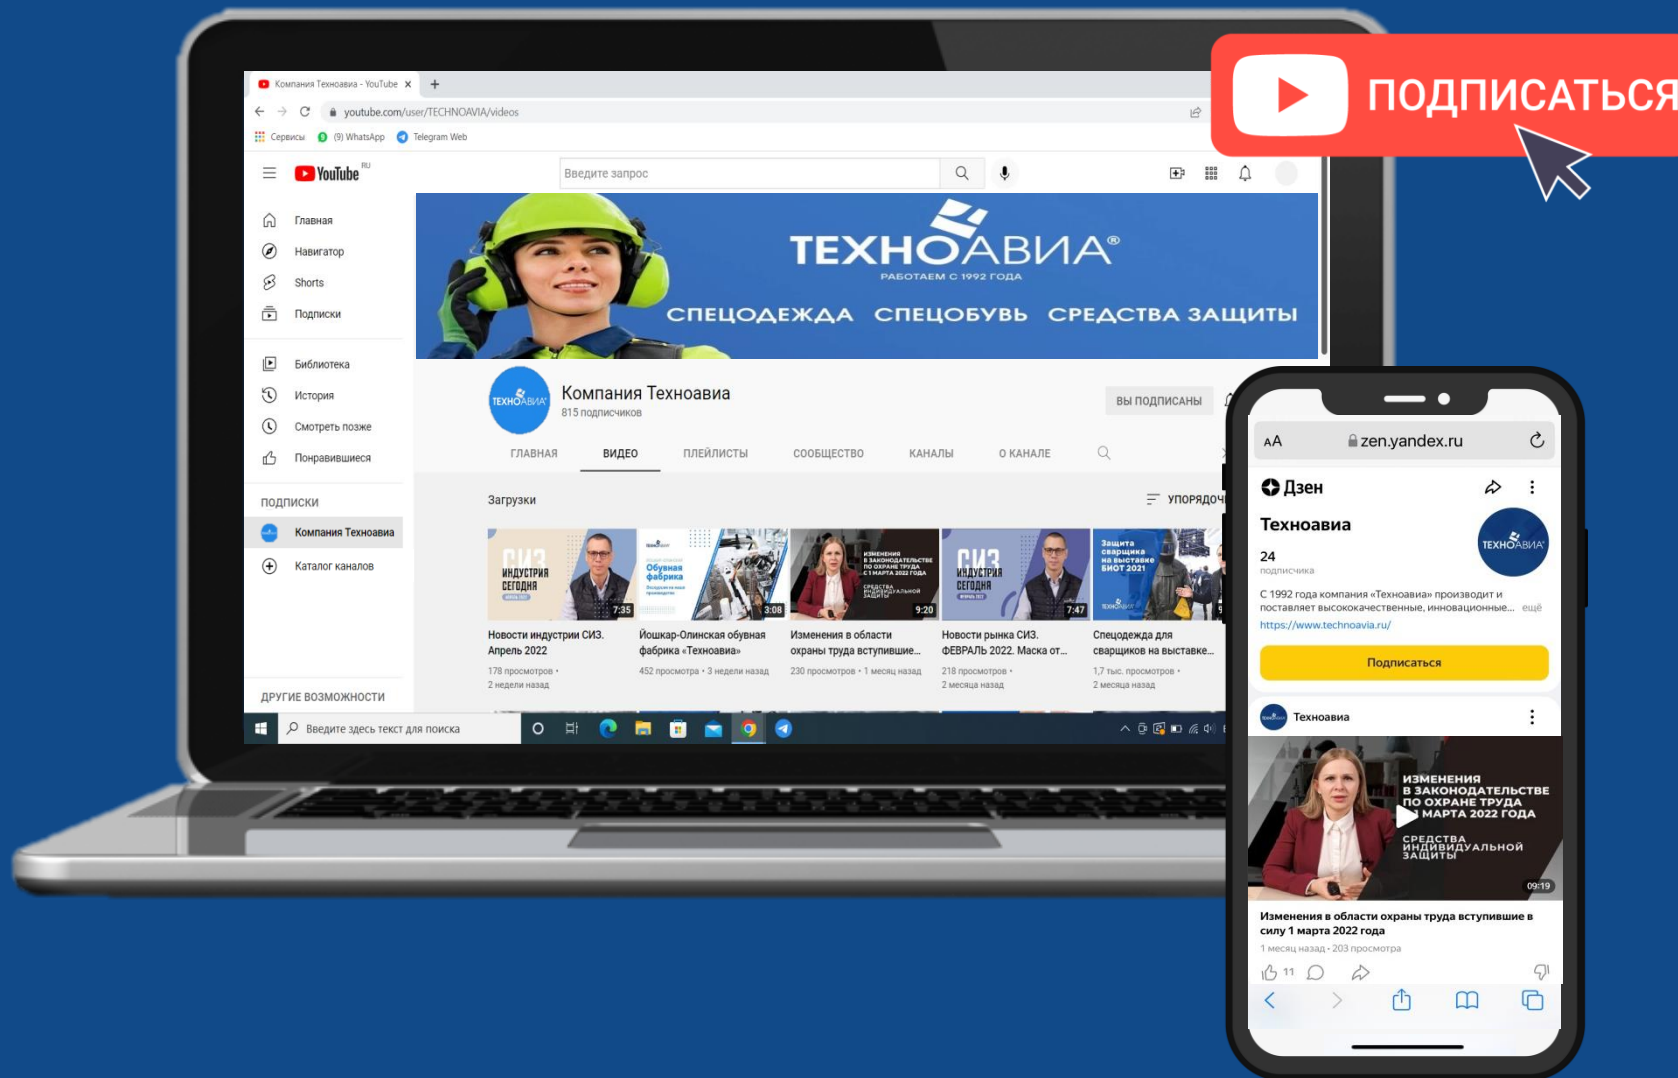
ПОДПИСАТЬСЯ

Компания Техноавиа - YouTube ×
youtube.com/user/TECHNOAVIA/videos
Сервисы (9) WhatsApp Telegram Web

YouTube RU
Введите запрос

Главная
Навигатор
Shorts
Подписки
Библиотека
История
Смотреть позже
Понравившиеся
ПОДПИСКИ
Компания Техноавиа
Каталог каналов
ДРУГИЕ ВОЗМОЖНОСТИ

ТЕХНОАВИА®
РАБОТАЕМ С 1992 ГОДА
СПЕЦОДЕЖДА СПЕЦОБУВЬ СРЕДСТВА ЗАЩИТЫ

Компания Техноавиа
815 подписчиков
ВЫ ПОДПИСАНЫ

ГЛАВНАЯ ВИДЕО ПЛЕЙЛИСТЫ СООБЩЕСТВО КАНАЛЫ О КАНАЛЕ

Загрузки
УПОРЯДОЧ

СИЗ ИНДУСТРИЯ СЕГОДНЯ 7:35
Новости индустрии СИЗ. Апрель 2022
178 просмотров • 2 недели назад

Обувная фабрика 3:08
Йошкар-Олинская обувная фабрика «Техноавиа»
452 просмотра • 3 недели назад

ИЗМЕНЕНИЯ В ЗАКОНОДАТЕЛЬСТВЕ ПО ОХРАНЕ ТРУДА С 1 МАРТА 2022 ГОДА СРЕДСТВА ИНДИВИДУАЛЬНОЙ ЗАЩИТЫ 9:20
Изменения в области охраны труда вступившие...
230 просмотров • 1 месяц назад

СИЗ ИНДУСТРИЯ СЕГОДНЯ 7:47
Новости рынка СИЗ. ФЕВРАЛЬ 2022. Маска от...
218 просмотров • 2 месяца назад

Защита сварщика на выставке БИОТ 2021
Спецодежда для сварщиков на выставке...
1,7 тыс. просмотров • 2 месяца назад

Введите здесь текст для поиска

AA zen.yandex.ru
Дзен
Техноавиа
24
подписчика
С 1992 года компания «Техноавиа» производит и поставляет высококачественные, инновационные... ещё
https://www.technoavia.ru/
Подписаться
Техноавиа
ИЗМЕНЕНИЯ В ЗАКОНОДАТЕЛЬСТВЕ ПО ОХРАНЕ ТРУДА МАРТА 2022 ГОДА
СРЕДСТВА ИНДИВИДУАЛЬНОЙ ЗАЩИТЫ
09:19
Изменения в области охраны труда вступившие в силу 1 марта 2022 года
1 месяц назад · 203 просмотра
11